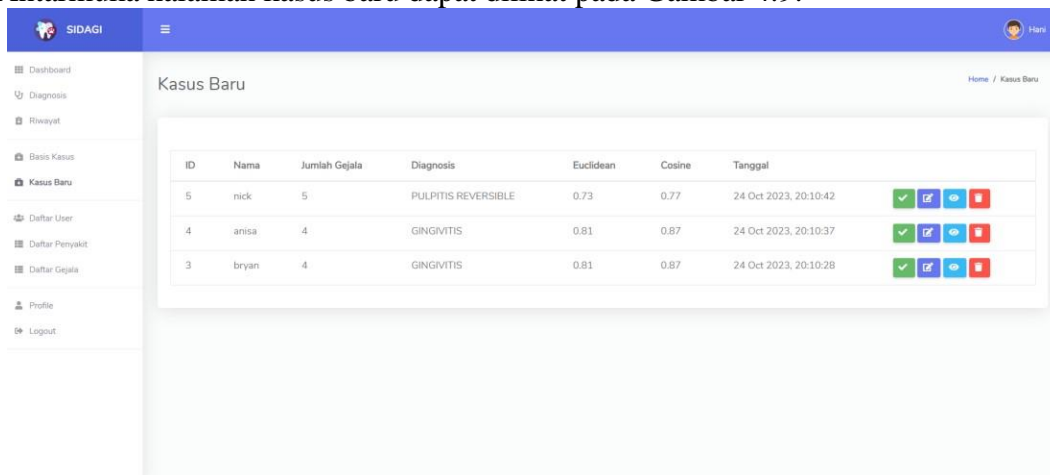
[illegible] halaman kasus baru dapat dilihat pada Gambar 4.9.

SIDAGI

Hani

Dashboard
Diagnosis
Riwayat
Basis Kasus
Kasus Baru
Daftar User
Daftar Penyakit
Daftar Gejala
Profile
Logout

Kasus Baru

Home / Kasus Baru

| ID | Nama | Jumlah Gejala | Diagnosis | Euclidean | Cosine | Tanggal | |
|---|---|---|---|---|---|---|---|
| 5 | nick | 5 | PULPITIS REVERSIBLE | 0.73 | 0.77 | 24 Oct 2023, 20:10:42 | |
| 4 | anisa | 4 | GINGIVITIS | 0.81 | 0.87 | 24 Oct 2023, 20:10:37 | |
| 3 | bryan | 4 | GINGIVITIS | 0.81 | 0.87 | 24 Oct 2023, 20:10:28 | |